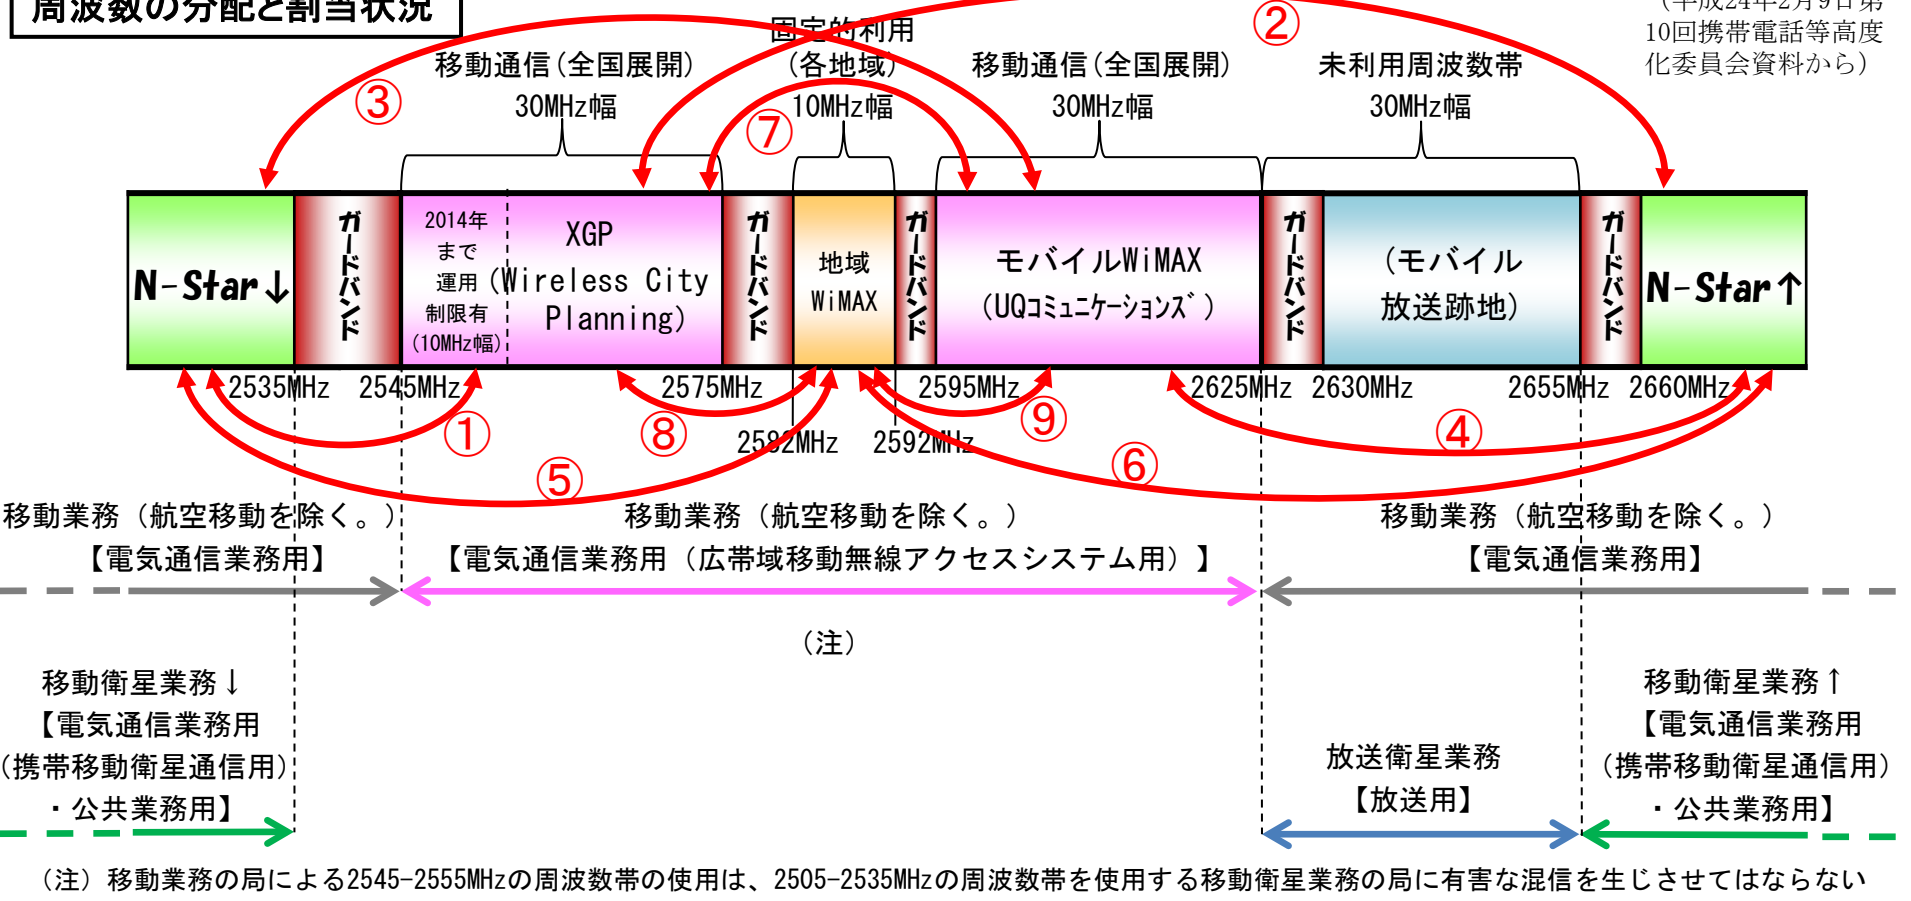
周波数の分配と割当状況

（平成24年2月9日第10回携帯電話等高度化委員会資料から）

移動通信（全国展開）
30MHz幅

固定的利用
（各地域）
10MHz幅

移動通信（全国展開）
30MHz幅

未利用周波数帯
30MHz幅

③ ② ⑦

N-Star↓

ガードバンド

2014年まで運用制限有（10MHz幅）

XGP
（Wireless City Planning）

ガードバンド

地域WiMAX

ガードバンド

モバイルWiMAX
（UQコミュニケーションズ）

ガードバンド

（モバイル放送跡地）

ガードバンド

N-Star↑

2535MHz 2545MHz 2575MHz 2595MHz 2625MHz 2630MHz 2655MHz 2660MHz

2582MHz 2592MHz

① ⑧ ⑨ ④ ⑤ ⑥

移動業務（航空移動を除く。）
【電気通信業務用】

移動業務（航空移動を除く。）
【電気通信業務用（広帯域移動無線アクセスシステム用）】

移動業務（航空移動を除く。）
【電気通信業務用】

（注）

移動衛星業務↓
【電気通信業務用
（携帯移動衛星通信用）
・公共業務用】

放送衛星業務
【放送用】

移動衛星業務↑
【電気通信業務用
（携帯移動衛星通信用）
・公共業務用】

（注）移動業務の局による2545-2555MHzの周波数帯の使用は、2505-2535MHzの周波数帯を使用する移動衛星業務の局に有害な混信を生じさせてはならない